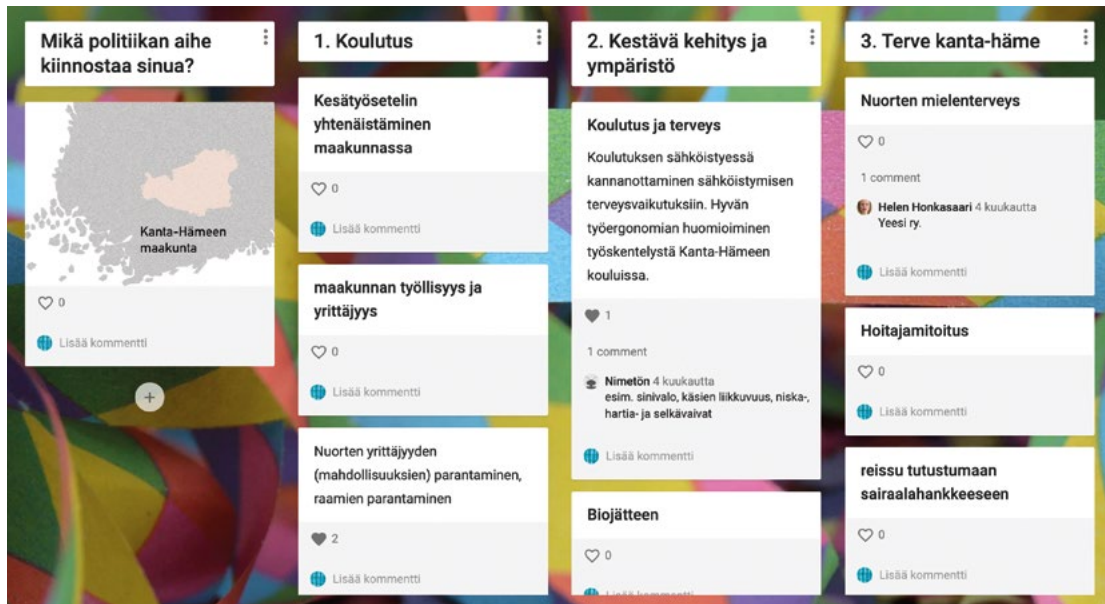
Mikä politiikan aihe kiinnostaa sinua?

Kanta-Hämeen maakunta

0

Lisää kommentti

+

1. Koulutus

Kesätyösetelin yhtenäistäminen maakunnassa

0

Lisää kommentti

maakunnan työllisyys ja yrittäjyys

0

Lisää kommentti

Nuorten yrittäjyyden (mahdollisuuksien) parantaminen, raamien parantaminen

2

Lisää kommentti

2. Kestävä kehitys ja ympäristö

Koulutus ja terveys

Koulutuksen sähköistyessä kannanottaminen sähköistymisen terveysvaikutuksiin. Hyvän työergonomian huomioiminen työskentelystä Kanta-Hämeen kouluissa.

1

1 comment

Nimetön 4 kuukautta
esim. sinivalo, käsien liikkuvuus, niska-, hartia- ja selkävaivat

Lisää kommentti

Biojätteen

0

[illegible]

3. Terve kanta-häme

Nuorten mielenterveys

0

1 comment

Helen Honkasaari 4 kuukautta
Yeesi ry.

Lisää kommentti

Hoitajamitoitus

0

Lisää kommentti

reissu tutustumaan sairaalahankkeeseen

0

Lisää kommentti